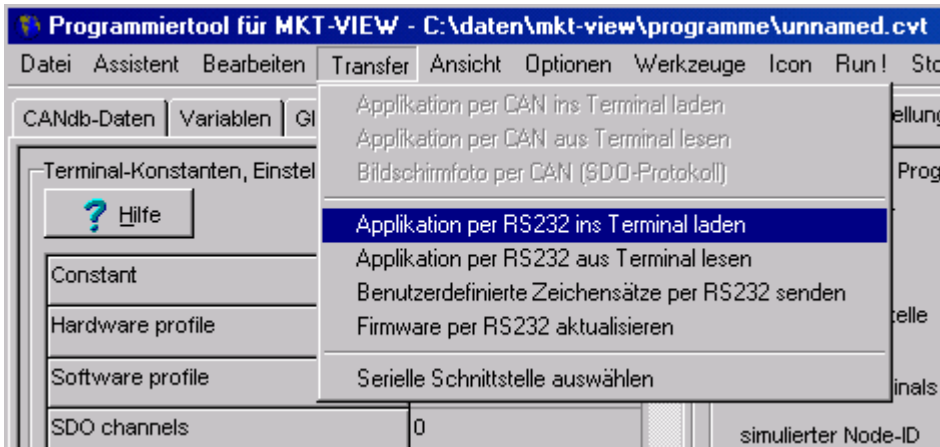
Programmiertool für MKT-VIEW - C:\daten\mkt-view\programme\unnamed.cvt

Datei Assistent Bearbeiten Transfer Ansicht Optionen Werkzeuge Icon Run! Sto

CANdb-Daten | Variablen | Gl

ellung

Terminal-Konstanten, Einstel

Prog

Hilfe

Constant

Hardware profile

Software profile

SDO channels

0

telle

inals

simulierter Node-ID

Applikation per CAN ins Terminal laden
Applikation per CAN aus Terminal lesen
Bildschirmfoto per CAN (SDO-Protokoll)

Applikation per RS232 ins Terminal laden
Applikation per RS232 aus Terminal lesen
Benutzerdefinierte Zeichensätze per RS232 senden
Firmware per RS232 aktualisieren

Serielle Schnittstelle auswählen